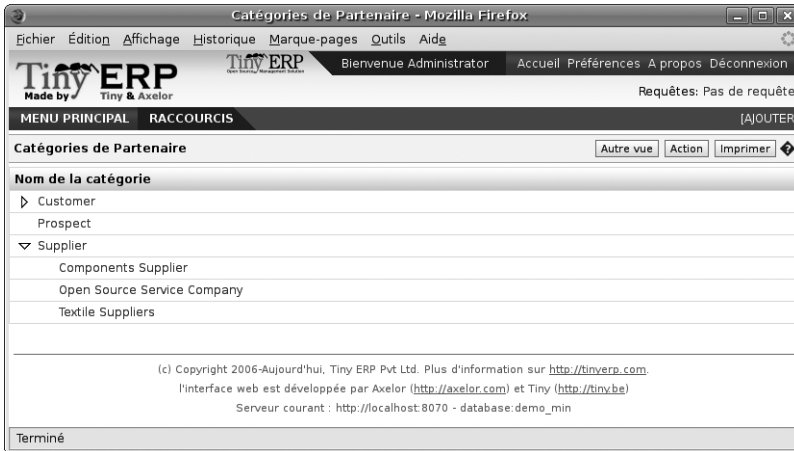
Catégories de Partenaire - Mozilla Firefox

Fichier Édition Affichage Historique Marque-pages Outils Aide

Tiny ERP Made by Tiny & Axelor

Tiny ERP Open Source Management Solution

Bienvenue Administrator

Accueil Préférences A propos Déconnexion

Requêtes: Pas de requête

MENU PRINCIPAL RACCOURCIS [AJOUTER

Catégories de Partenaire

Autre vue Action Imprimer

Nom de la catégorie

Customer

Prospect

Supplier

Components Supplier

Open Source Service Company

Textile Suppliers

(c) Copyright 2006-Aujourd'hui, Tiny ERP Pvt Ltd. Plus d'information sur http://tinyerp.com.

l'interface web est développée par Axelor (http://axelor.com) et Tiny (http://tiny.be)

Serveur courant : http://localhost:8070 - database:demo_min

Terminé